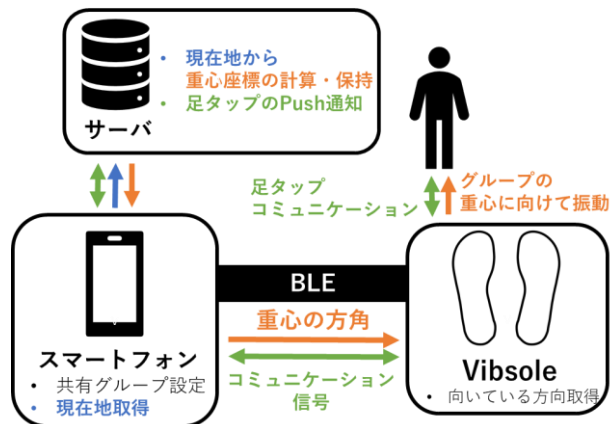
• 現在地から
重心座標の計算・保持
• 足タップのPush通知

サーバ

足タップ
コミュニケーション

グループの
重心に向けて振動

BLE

重心の方角

コミュニケーション
信号

スマートフォン
• 共有グループ設定
• 現在地取得

Vibsole
• 向いている方向取得